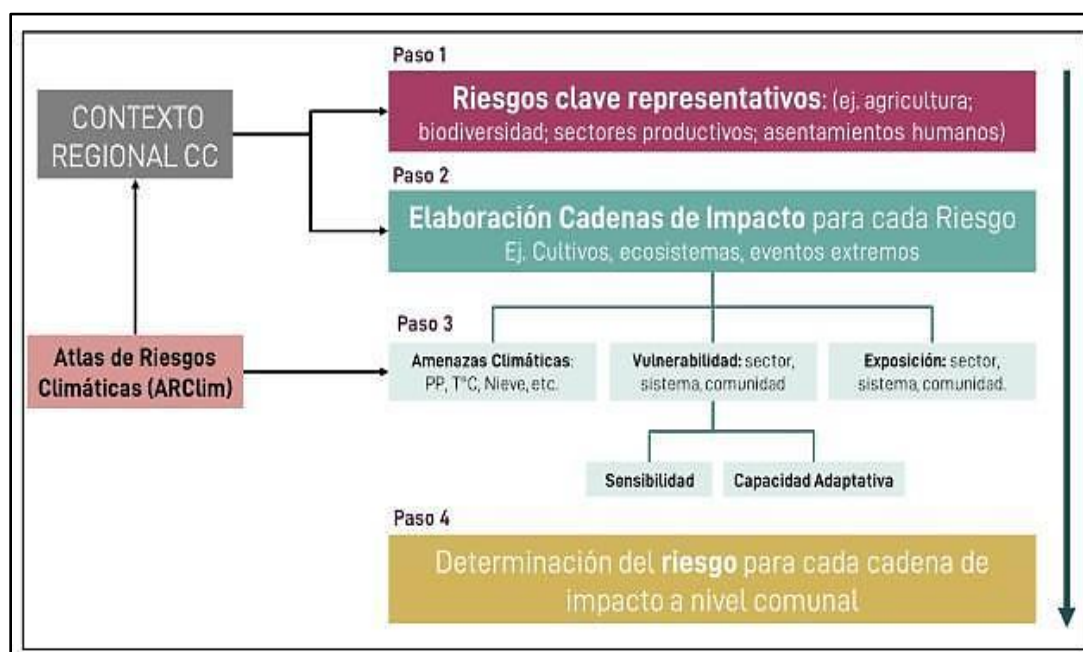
CONTEXTO REGIONAL CC

Atlas de Riesgos Climáticas (ARClim)

Paso 1

Riesgos clave representativos: (ej. agricultura; biodiversidad; sectores productivos; asentamientos humanos)

Paso 2

Elaboración Cadenas de Impacto para cada Riesgo
Ej. Cultivos, ecosistemas, eventos extremos

Paso 3

Amenazas Climáticas: PP, T°C, Nieve, etc.

Vulnerabilidad: sector, sistema, comunidad

Exposición: sector, sistema, comunidad.

Sensibilidad

Capacidad Adaptativa

Paso 4

Determinación del riesgo para cada cadena de impacto a nivel comunal